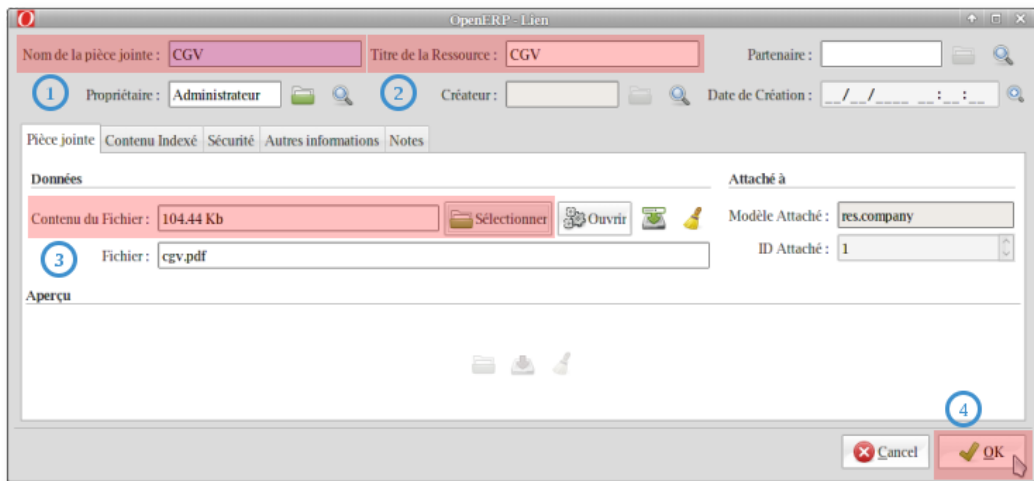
OpenERP - Lien

Nom de la pièce jointe : CGV
Titre de la Ressource : CGV
Partenaire :

1
Propriétaire : Administrateur
2
Créateur :
Date de Création : __/__/____ __:__:__

Pièce jointe | Contenu Indexé | Sécurité | Autres informations | Notes

Données

Contenu du Fichier : 104.44 Kb
Sélectionner
Ouvrir

3
Fichier : cgv.pdf

Attaché à

Modèle Attaché : res.company
ID Attaché : 1

Aperçu

4

Cancel
OK